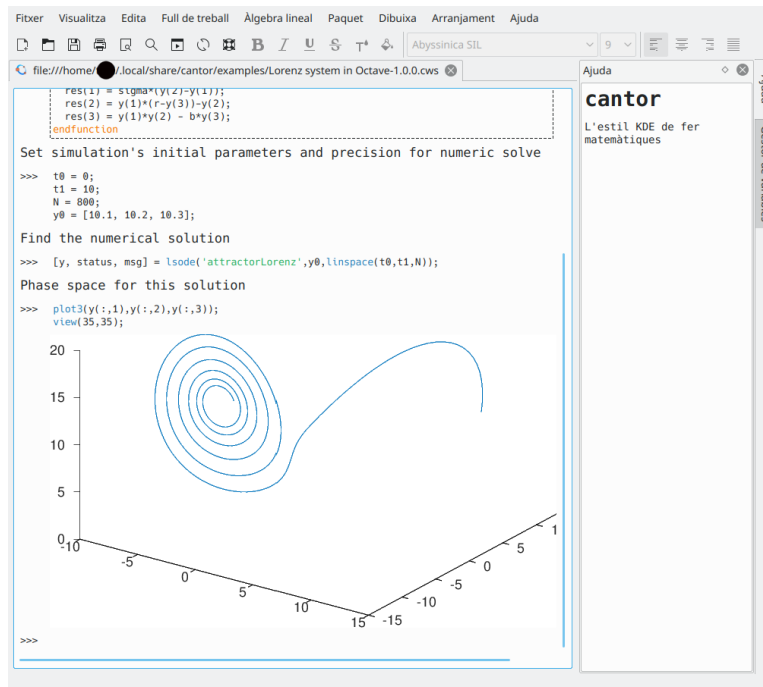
Fitxer Visualitza Edita Full de treball Àlgebra lineal Paquet Dibuixa Arranjament Ajuda

Abyssinica SIL 9

file:///home/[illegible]/.local/share/cantor/examples/Lorenz system in Octave-1.0.0.cws

Ajuda

res(1) = sigma*(y(2)-y(1));
res(2) = y(1)*(r-y(3))-y(2);
res(3) = y(1)*y(2) - b*y(3);
endfunction

Set simulation's initial parameters and precision for numeric solve

>>> t0 = 0;
t1 = 10;
N = 800;
y0 = [10.1, 10.2, 10.3];

Find the numerical solution

>>> [y, status, msg] = lsode('attractorLorenz',y0,linspace(t0,t1,N));

Phase space for this solution

>>> plot3(y(:,1),y(:,2),y(:,3));
view(35,35);

20
15
10
5
0
-10
-5
0
5
10
15
1
5
0
-5
-10
-15

>>>

cantor

L'estil KDE de fer matemàtiques